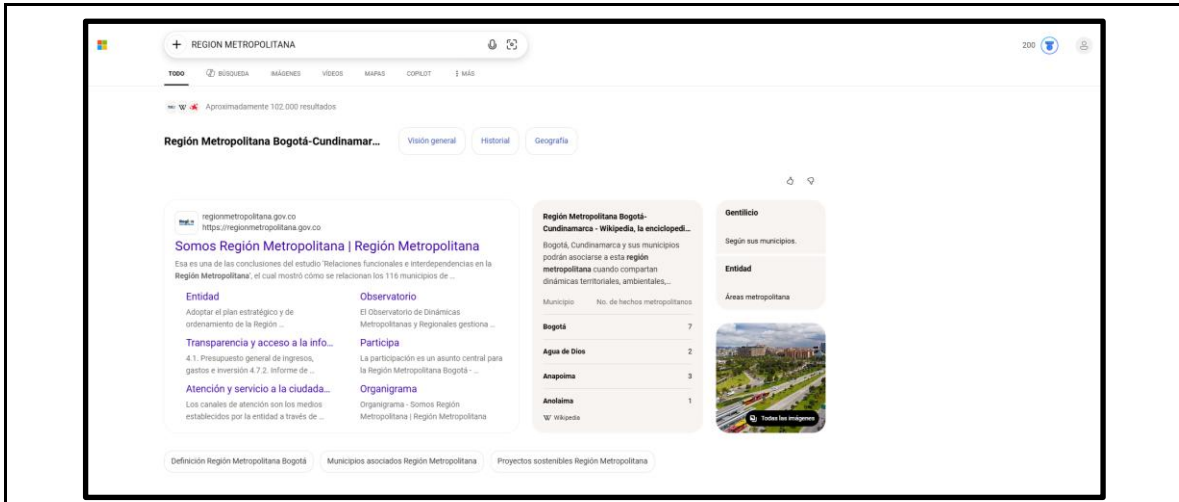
REGION METROPOLITANA

200

TODO BÚSQUEDA IMÁGENES VÍDEOS MAPAS COPILOT ⋮ MÁS

Aproximadamente 102.000 resultados

Región Metropolitana Bogotá-Cundinamar...

Visión general Historial Geografía

regionmetropolitana.gov.co
https://regionmetropolitana.gov.co

Somos Región Metropolitana | Región Metropolitana

Esa es una de las conclusiones del estudio 'Relaciones funcionales e interdependencias en la Región Metropolitana', el cual mostró cómo se relacionan los 116 municipios de ...

Entidad
Adoptar el plan estratégico y de ordenamiento de la Región ...

Observatorio
El Observatorio de Dinámicas Metropolitanas y Regionales gestiona ...

Transparencia y acceso a la info...
4.1. Presupuesto general de ingresos, gastos e inversión 4.7.2. Informe de ...

Participa
La participación es un asunto central para la Región Metropolitana Bogotá - ...

Atención y servicio a la ciudada...
Los canales de atención son los medios establecidos por la entidad a través de ...

Organigrama
Organigrama - Somos Región Metropolitana | Región Metropolitana

Región Metropolitana Bogotá-Cundinamarca - Wikipedia, la enciclopedi...
Bogotá, Cundinamarca y sus municipios podrán asociarse a esta región metropolitana cuando compartan dinámicas territoriales, ambientales,...

| Municipio | No. de hechos metropolitanos |
|---|---|
| Bogotá | 7 |
| Agua de Dios | 2 |
| Anapoima | 3 |
| Anolaima | 1 |

W Wikipedia

Gentilicio
Según sus municipios.

Entidad
Áreas metropolitana

Todas las imágenes

Definición Región Metropolitana Bogotá
Municipios asociados Región Metropolitana
Proyectos sostenibles Región Metropolitana